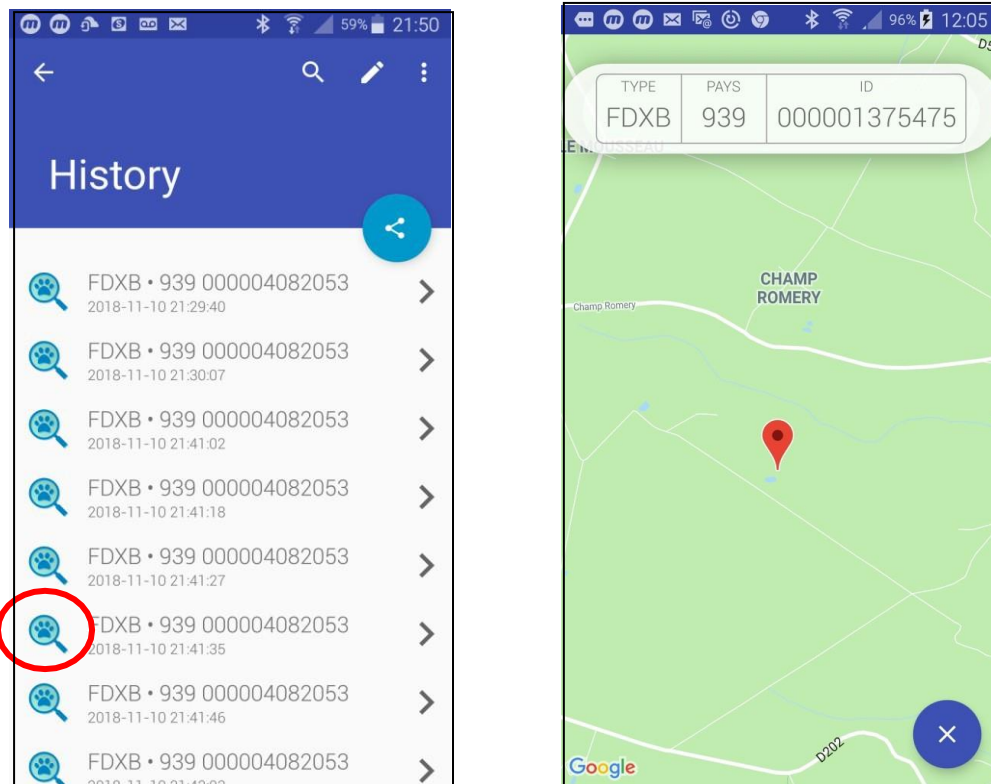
59% 21:50

History

FDXB • 939 000004082053
2018-11-10 21:29:40

FDXB • 939 000004082053
2018-11-10 21:30:07

FDXB • 939 000004082053
2018-11-10 21:41:02

FDXB • 939 000004082053
2018-11-10 21:41:18

FDXB • 939 000004082053
2018-11-10 21:41:27

FDXB • 939 000004082053
2018-11-10 21:41:35

FDXB • 939 000004082053
2018-11-10 21:41:46

FDXB • 939 000004082053
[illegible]

96% 12:05

| TYPE | PAYS | ID |
|---|---|---|
| FDXB | 939 | 000001375475 |

LE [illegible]OUSSEAU

CHAMP ROMERY

Champ Romery

D202

Google